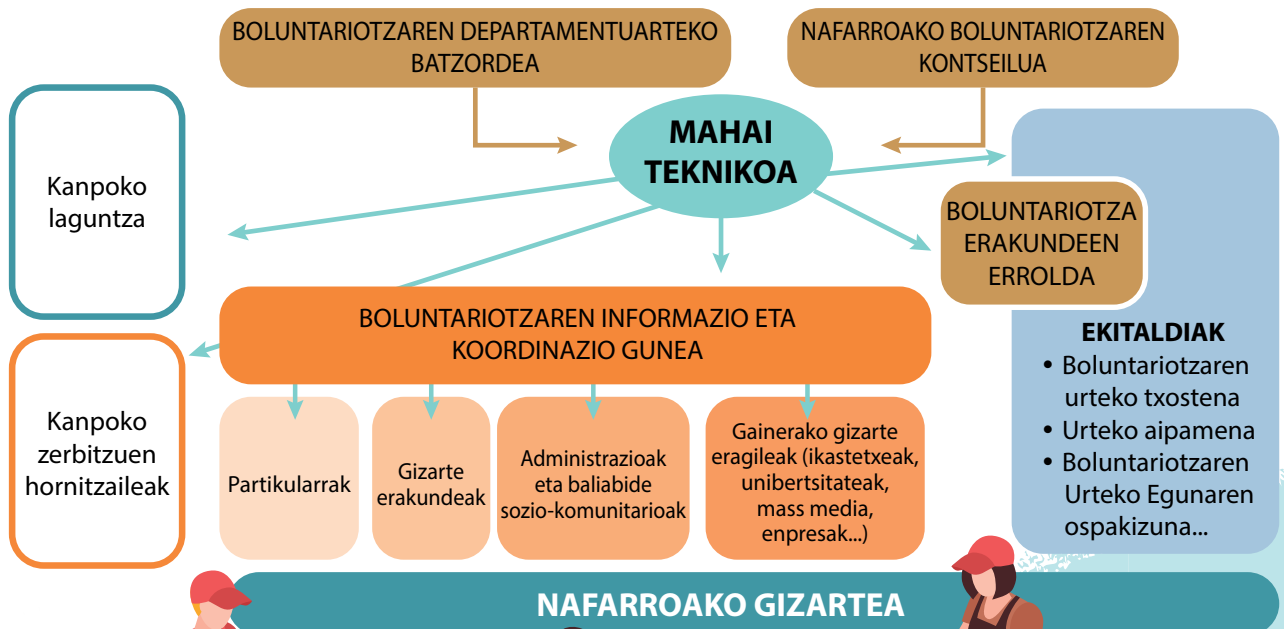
BOLUNTARIOTZAREN DEPARTAMENTUARTEKO BATZORDEA

NAFARROAKO BOLUNTARIOTZAREN KONTSEILUA

MAHAI TEKNIKOA

Kanpoko laguntza

BOLUNTARIOTZA ERAKUNDEEN ERROLDA

BOLUNTARIOTZAREN INFORMAZIO ETA KOORDINAZIO GUNEA

EKITALDIAK
• Boluntariotzaren urteko txostena
• Urteko aipamena
• Boluntariotzaren Urteko Egunaren ospakizuna...

Kanpoko zerbitzuen hornitzaileak

Partikularrak

Gizarte erakundeak

Administrazioak eta baliabide sozio-komunitarioak

Gainerako gizarte eragileak (ikastetxeak, unibertsitateak, mass media, enpresak...)

NAFARROAKO GIZARTEA